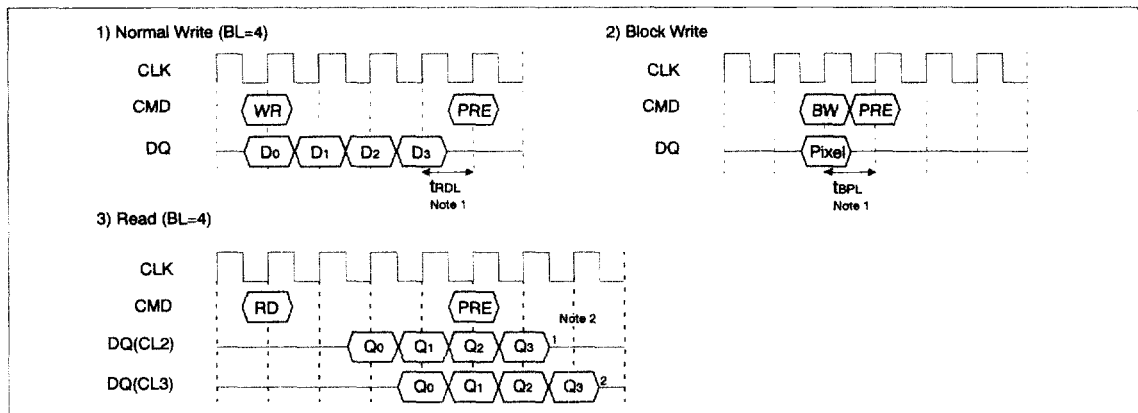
1) Normal Write (BL=4)

CLK

CMD

DQ

WR

PRE

$D_0$ $D_1$ $D_2$ $D_3$

$t_{RDL}$
Note 1

2) Block Write

CLK

CMD

DQ

BW PRE

Pixel

$t_{BPL}$
Note 1

3) Read (BL=4)

CLK

CMD

DQ(CL2)

DQ(CL3)

RD

PRE

Note 2

$Q_0$ $Q_1$ $Q_2$ $Q_3$ 1

$Q_0$ $Q_1$ $Q_2$ $Q_3$ 2